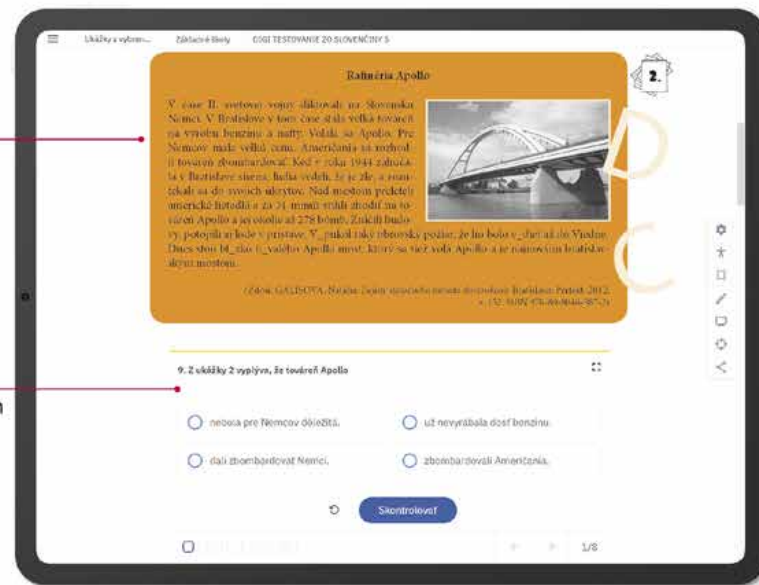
Ukážky z vybran... Základné školy CDGI TESTOVANIE ZO SLOVENČINY 5

2.

Rafinéria Apollo

V čase II. svetovej vojny dokončili na Slovensku Nemci. V Bratislave v tom čase stála veľká továreň na výrobu benzínu a nafty. Volali sa Apollo. Pre Nemcov mala veľkú cenu. Američania sa rozhodli továreň zbombardovať. Keď v roku 1944 zahúkala v Bratislave siréna, ľudia vedeli, že je zle, a utekali sa do svojich úkrytov. Nad mestom preleteli americké lietadlá a za 34 minút stihli zhodiť na továreň Apollo a jej okolie až 278 bômb. Zničili budovy, potopili aj lode v prístave. V_pukol taký obrovský požiar, že ho bolo v_dieť až do Viedne. Dnes stoí bl_zko t_vární Apollo most, ktorý sa tiež volá Apollo a je najnovším bratislavským mostom.

(Zdroj: GALISOVÁ, Nataša: Dejiny slovenského mesta Bratislavy. Bratislava: Perfekt, 2012. s. 132. ISBN 978-80-8046-587-2)

9. Z ukážky 2 vyplýva, že továreň Apollo

neonia pre Nemcov dôležitá.

už nevyrábala dosť benzínu.

dali zbombardovať Nemci.

zbombardovali Američania.

Skontrolovať

1/8